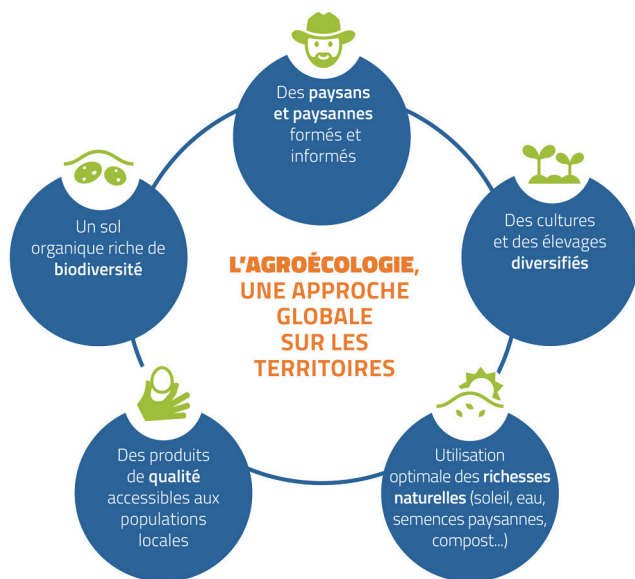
Des paysans et paysannes formés et informés

Des cultures et des élevages diversifiés

Utilisation optimale des richesses naturelles (soleil, eau, semences paysannes, compost...)

Des produits de qualité accessibles aux populations locales

Un sol organique riche de biodiversité

L'AGROÉCOLOGIE, UNE APPROCHE GLOBALE SUR LES TERRITOIRES